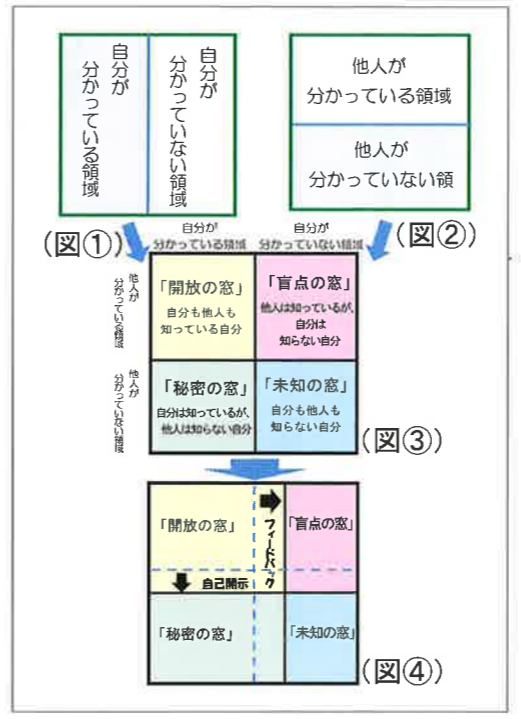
自分が分かっている領域

自分が分かっていない領域

他人が分かっている領域

他人が分かっていない領

(図①)

(図②)

自分が分かっている領域

自分が分かっていない領域

他人が分かっている領域

他人が分かっていない領域

「開放の窓」
自分も他人も知っている自分

「盲点の窓」
他人は知っているが、自分は知らない自分

「秘密の窓」
自分は知っているが、他人は知らない自分

「未知の窓」
自分も他人も知らない自分

(図③)

「開放の窓」

フィードバック

「盲点の窓」

自己開示

「秘密の窓」

「未知の窓」

(図④)